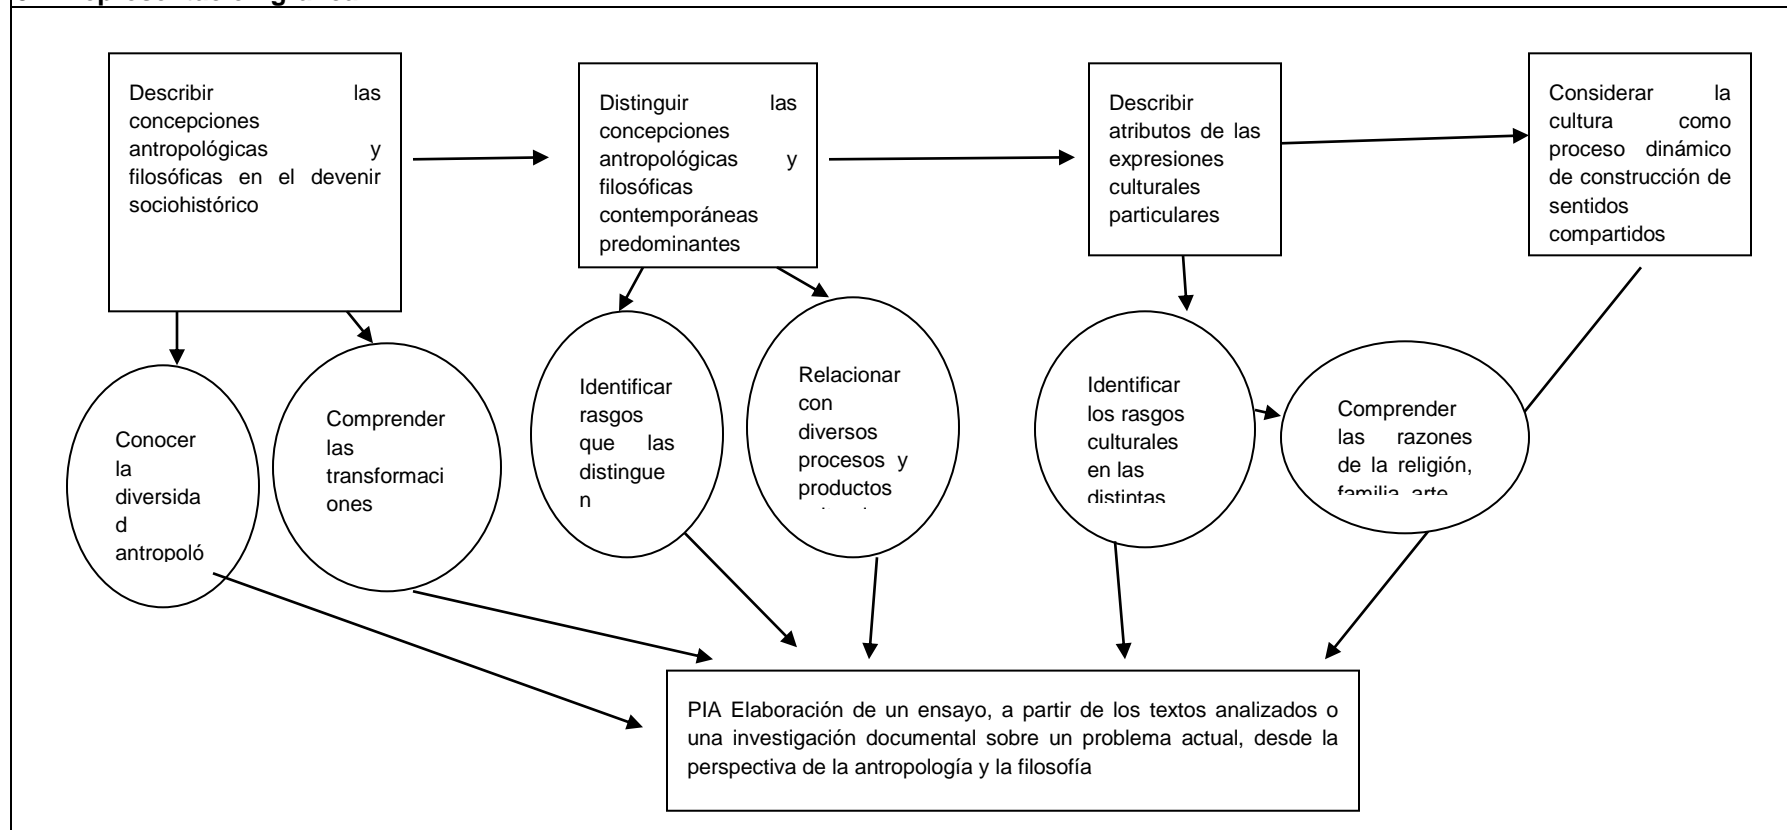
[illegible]

Describir las concepciones antropológicas y filosóficas en el devenir sociohistórico

Distinguir las concepciones antropológicas y filosóficas contemporáneas predominantes

Describir atributos de las expresiones culturales particulares

Considerar la cultura como proceso dinámico de construcción de sentidos compartidos

Conocer la diversida d antropoló

Comprender las transformaci ones

Identificar rasgos que las distingue n

Relacionar con diversos procesos y productos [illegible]

Identificar los rasgos culturales en las distintas

Comprender las razones de la religión, familia, arte

PIA Elaboración de un ensayo, a partir de los textos analizados o una investigación documental sobre un problema actual, desde la perspectiva de la antropología y la filosofía